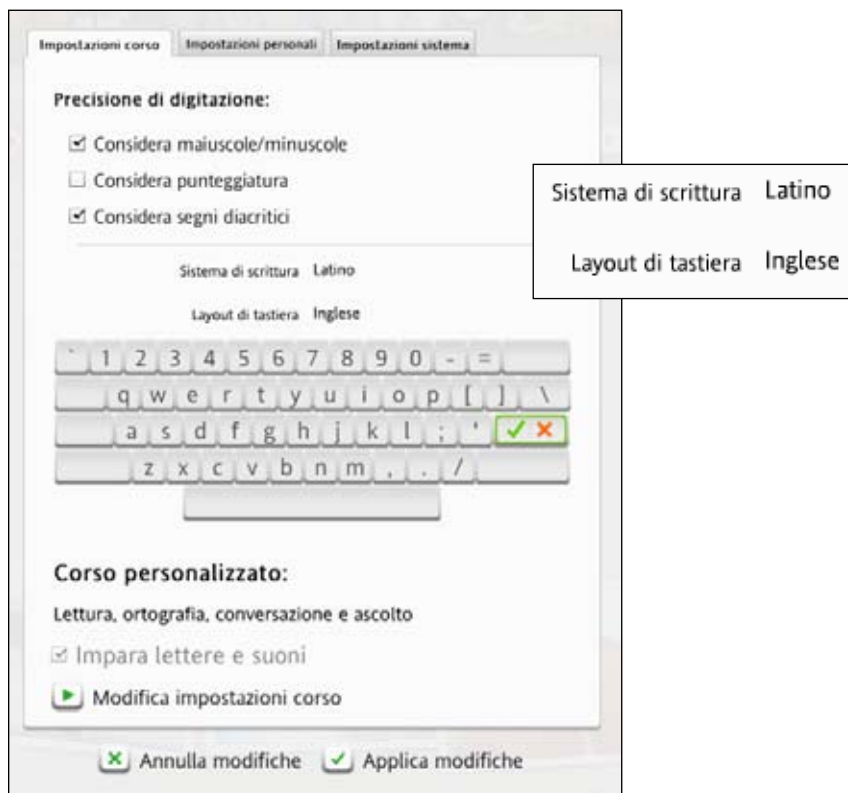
Impostazioni corso | Impostazioni personali | Impostazioni sistema

Precisione di digitazione:

☑ Considera maiuscole/minuscole

☐ Considera punteggiatura

☑ Considera segni diacritici

Sistema di scrittura Latino

Layout di tastiera Inglese

Sistema di scrittura Latino

Layout di tastiera Inglese

` 1 2 3 4 5 6 7 8 9 0 - =

q w e r t y u i o p [ ] \

a s d f g h j k l ; ' ✓ ✕

z x c v b n m , . /

Corso personalizzato:

Lettura, ortografia, conversazione e ascolto

☑ Impara lettere e suoni

Modifica impostazioni corso

✕ Annulla modifiche ✓ Applica modifiche